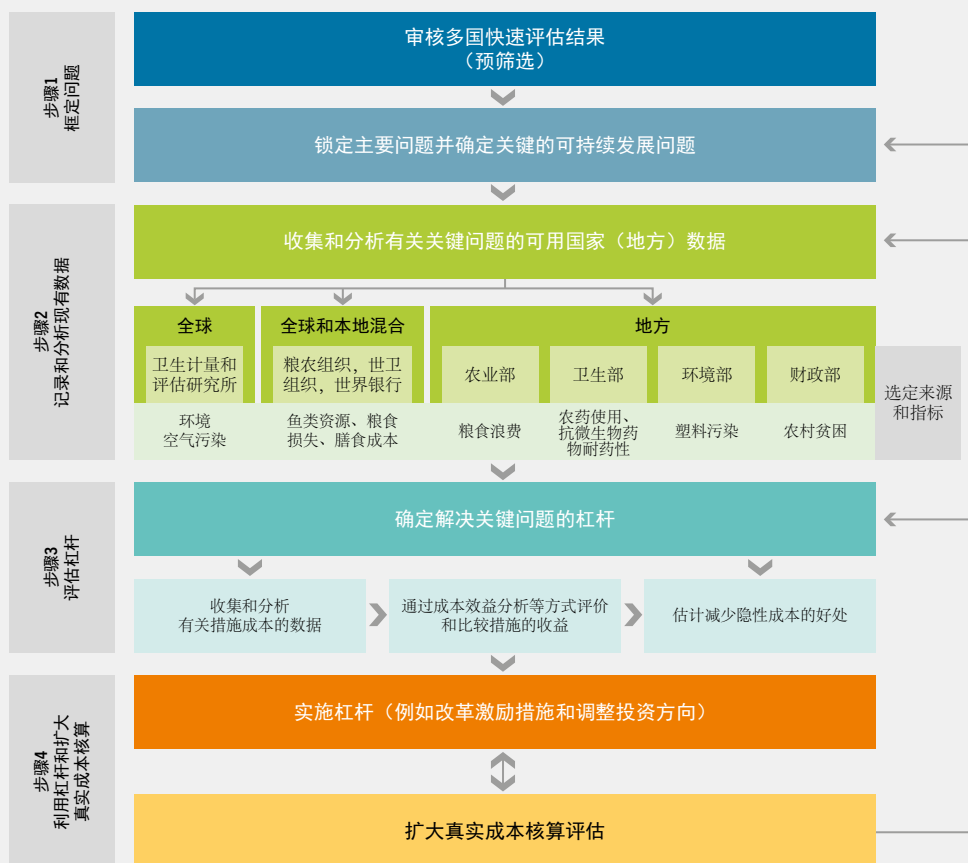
步骤1
框定问题

审核多国快速评估结果
（预筛选）

锁定主要问题并确定关键的可持续发展问题

步骤2
记录和分析现有数据

收集和分析有关关键问题的可用国家（地方）数据

全球

卫生计量和评估研究所

环境
空气污染

全球和本地混合

粮农组织，世卫组织，世界银行

鱼类资源、粮食损失、膳食成本

地方

农业部

粮食浪费

卫生部

农药使用、抗微生物药物耐药性

环境部

塑料污染

财政部

农村贫困

选定来源和指标

步骤3
评估杠杆

确定解决关键问题的杠杆

收集和分析
有关措施成本的数据

通过成本效益分析等方式评价和比较措施的收益

估计减少隐性成本的好处

步骤4
利用杠杆和扩大真实成本核算

实施杠杆（例如改革激励措施和调整投资方向）

扩大真实成本核算评估